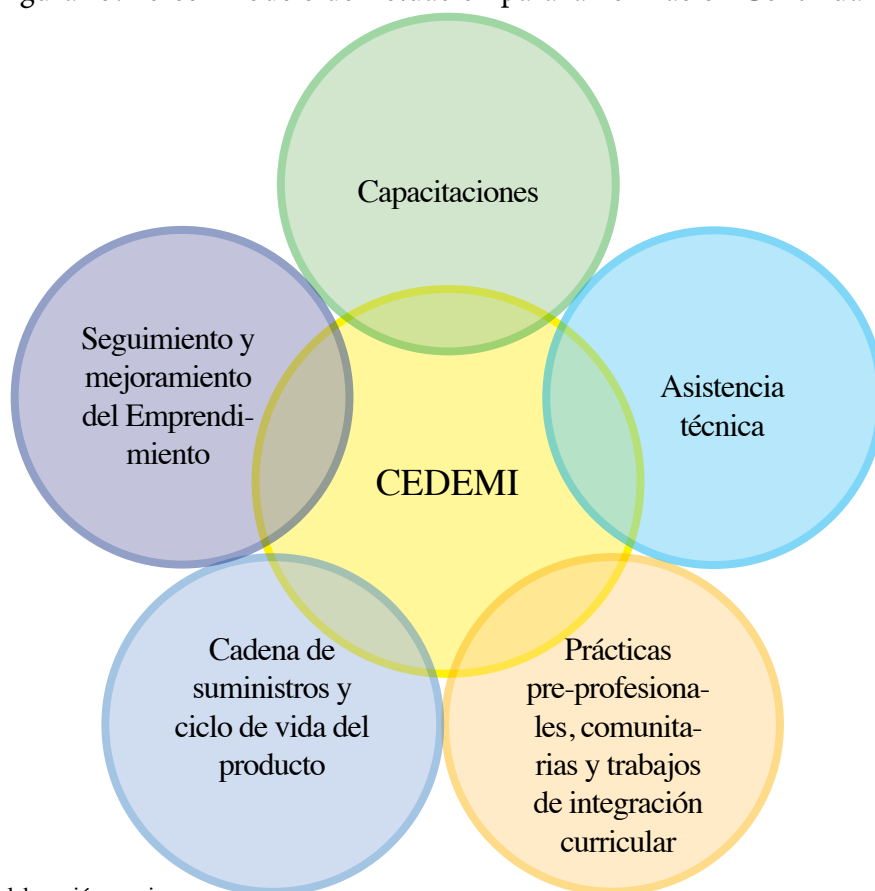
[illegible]

Capacitaciones

Seguimiento y mejoramiento del Emprendimiento

Asistencia técnica

CEDEMI

Cadena de suministros y ciclo de vida del producto

Prácticas pre-profesionales, comunitarias y trabajos de integración curricular

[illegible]